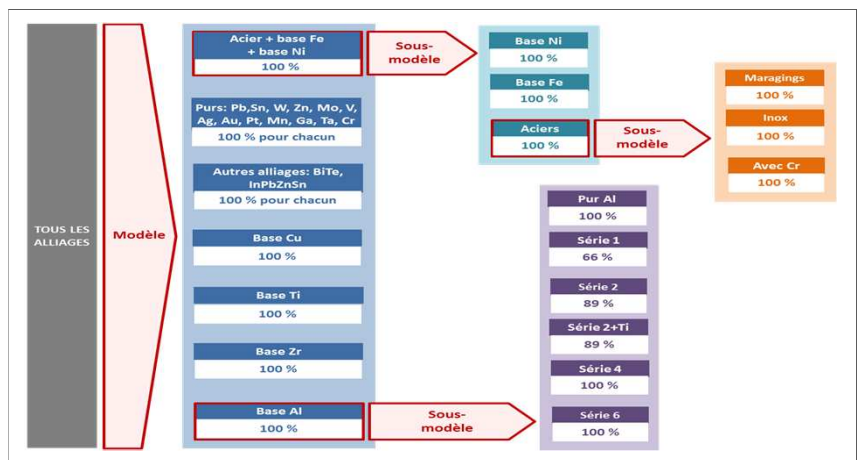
TOUS LES ALLIAGES

Modèle

Acier + base Fe + base Ni
100 %

Purs: Pb,Sn, W, Zn, Mo, V, Ag, Au, Pt, Mn, Ga, Ta, Cr
100 % pour chacun

Autres alliages: BiTe, InPbZnSn
100 % pour chacun

Base Cu
100 %

Base Ti
100 %

Base Zr
100 %

Base Al
100 %

Sous-modèle

Base Ni
100 %

Base Fe
100 %

Aciers
100 %

Sous-modèle

Maragings
100 %

Inox
100 %

Avec Cr
100 %

Sous-modèle

Pur Al
100 %

Série 1
66 %

Série 2
89 %

Série 2+Ti
89 %

Série 4
100 %

Série 6
100 %